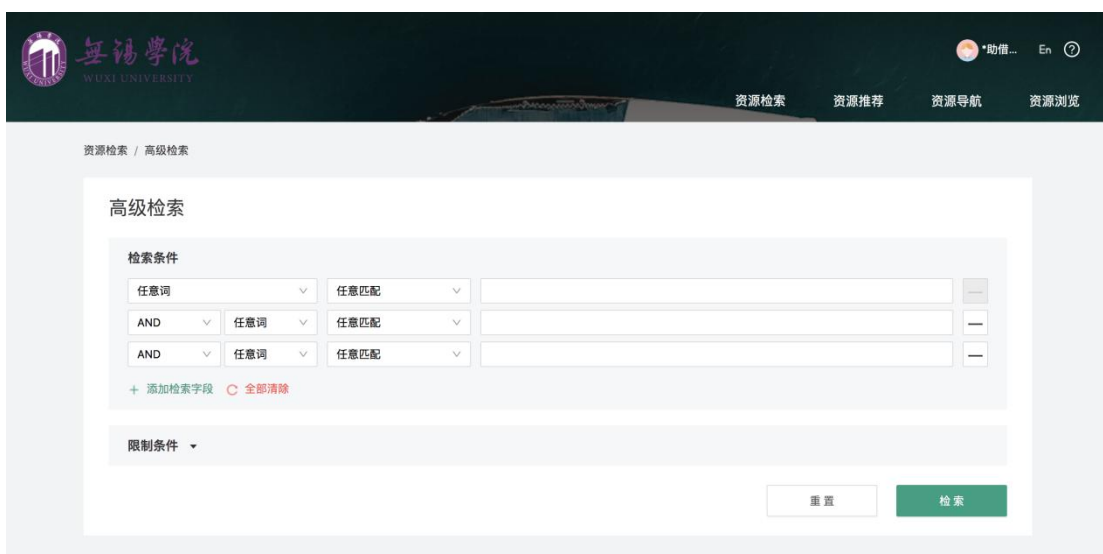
無錫學院
WUXI UNIVERSITY

*助借... En ?

资源检索 资源推荐 资源导航 资源浏览

资源检索 / 高级检索

高级检索

检索条件

任意词 任意匹配 —
AND 任意词 任意匹配 —
AND 任意词 任意匹配 —

+ 添加检索字段 C 全部清除

限制条件 ▾

重置 检索